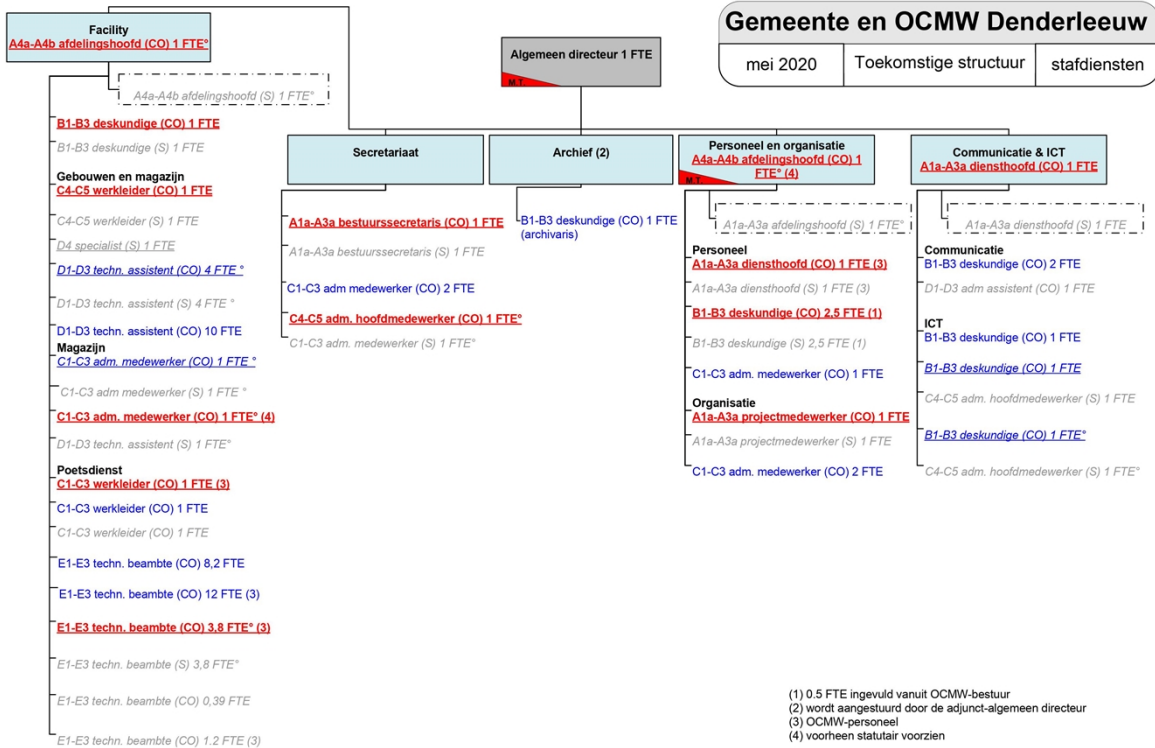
Gemeente en OCMW Denderleeuw

mei 2020 | Toekomstige structuur | stafdiensten

Algemeen directeur 1 FTE
MT

Facility
A4a-A4b afdelingshoofd (CO) 1 FTE°

A4a-A4b afdelingshoofd (S) 1 FTE°

B1-B3 deskundige (CO) 1 FTE
B1-B3 deskundige (S) 1 FTE
Gebouwen en magazijn
C4-C5 werkleider (CO) 1 FTE
C4-C5 werkleider (S) 1 FTE
D4 specialist (S) 1 FTE
D1-D3 techn. assistent (CO) 4 FTE °
D1-D3 techn. assistent (S) 4 FTE °
D1-D3 techn. assistent (CO) 10 FTE
Magazijn
C1-C3 adm. medewerker (CO) 1 FTE °
C1-C3 adm medewerker (S) 1 FTE °
C1-C3 adm. medewerker (CO) 1 FTE° (4)
D1-D3 techn. assistent (S) 1 FTE°
Poetsdienst
C1-C3 werkleider (CO) 1 FTE (3)
C1-C3 werkleider (CO) 1 FTE
C1-C3 werkleider (CO) 1 FTE
E1-E3 techn. beambte (CO) 8,2 FTE
E1-E3 techn. beambte (CO) 12 FTE (3)
E1-E3 techn. beambte (CO) 3,8 FTE° (3)
E1-E3 techn. beambte (S) 3,8 FTE°
E1-E3 techn. beambte (CO) 0,39 FTE
E1-E3 techn. beambte (CO) 1.2 FTE (3)

Secretariaat
A1a-A3a bestuurssecretaris (CO) 1 FTE
A1a-A3a bestuurssecretaris (S) 1 FTE
C1-C3 adm medewerker (CO) 2 FTE
C4-C5 adm. hoofdmedewerker (CO) 1 FTE°
C1-C3 adm. medewerker (S) 1 FTE°

Archief (2)
B1-B3 deskundige (CO) 1 FTE (archivaris)

Personeel en organisatie
A4a-A4b afdelingshoofd (CO) 1 FTE° (4)
MT
A1a-A3a afdelingshoofd (S) 1 FTE°
Personeel
A1a-A3a diensthoofd (CO) 1 FTE (3)
A1a-A3a diensthoofd (S) 1 FTE (3)
B1-B3 deskundige (CO) 2,5 FTE (1)
B1-B3 deskundige (S) 2,5 FTE (1)
C1-C3 adm. medewerker (CO) 1 FTE
Organisatie
A1a-A3a projectmedewerker (CO) 1 FTE
A1a-A3a projectmedewerker (S) 1 FTE
C1-C3 adm. medewerker (CO) 2 FTE

Communicatie & ICT
A1a-A3a diensthoofd (CO) 1 FTE
A1a-A3a diensthoofd (S) 1 FTE
Communicatie
B1-B3 deskundige (CO) 2 FTE
D1-D3 adm assistent (CO) 1 FTE
ICT
B1-B3 deskundige (CO) 1 FTE
B1-B3 deskundige (CO) 1 FTE
C4-C5 adm. hoofdmedewerker (S) 1 FTE
B1-B3 deskundige (CO) 1 FTE°
C4-C5 adm. hoofdmedewerker (S) 1 FTE°

(1) 0.5 FTE ingevuld vanuit OCMW-bestuur
(2) wordt aangestuurd door de adjunct-algemeen directeur
(3) OCMW-personeel
(4) voorheen statutair voorzien